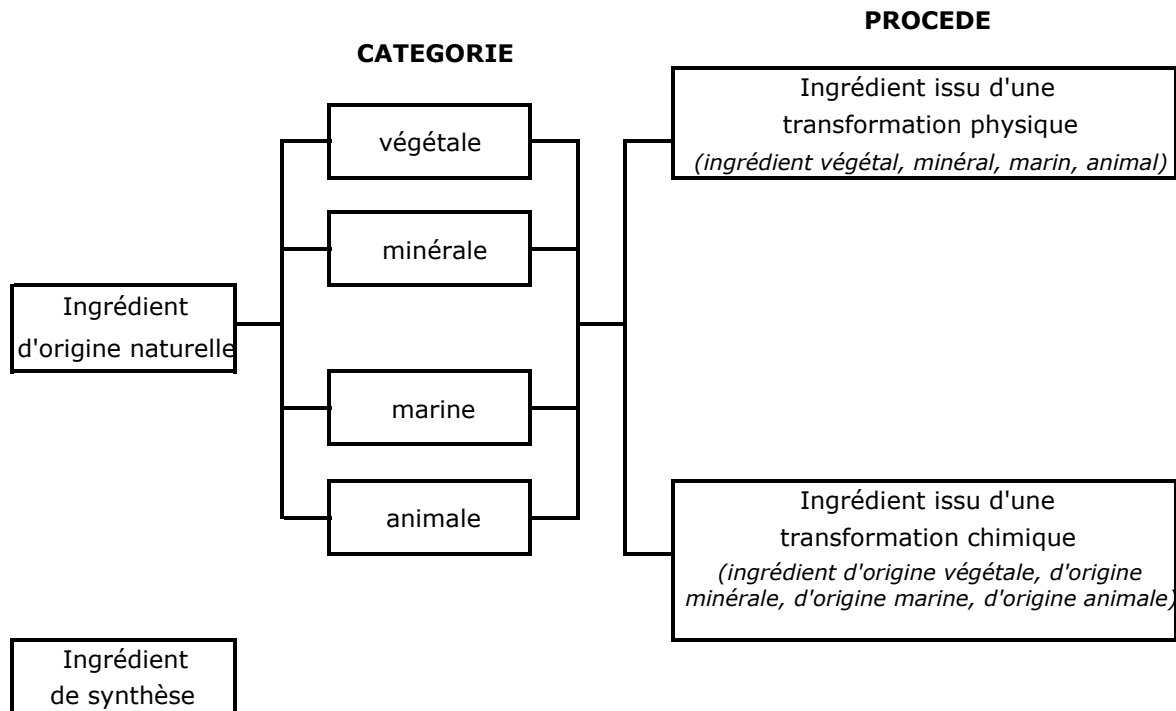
PROCEDE

CATEGORIE

Ingrédient d'origine naturelle

végétale

minérale

marine

animale

Ingrédient issu d'une transformation physique
*(ingrédient végétal, minéral, marin, animal)*

Ingrédient issu d'une transformation chimique
*(ingrédient d'origine végétale, d'origine minérale, d'origine marine, d'origine animale)*

Ingrédient de synthèse